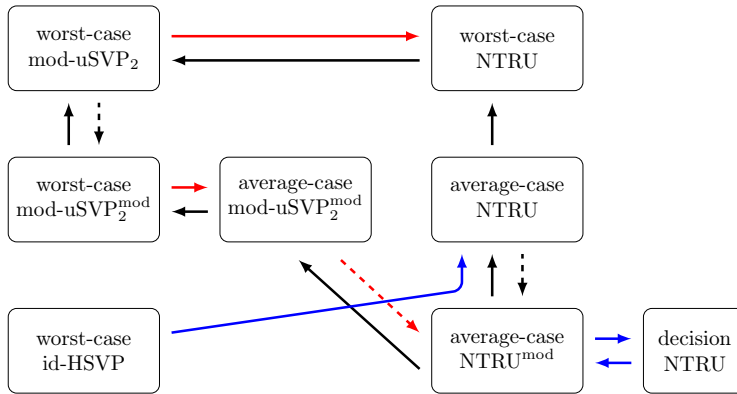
worst-case mod-uSVP$_2$

worst-case NTRU

worst-case mod-uSVP$_2^{\text{mod}}$

average-case mod-uSVP$_2^{\text{mod}}$

average-case NTRU

worst-case id-HSVP

average-case NTRU$^{\text{mod}}$

decision NTRU